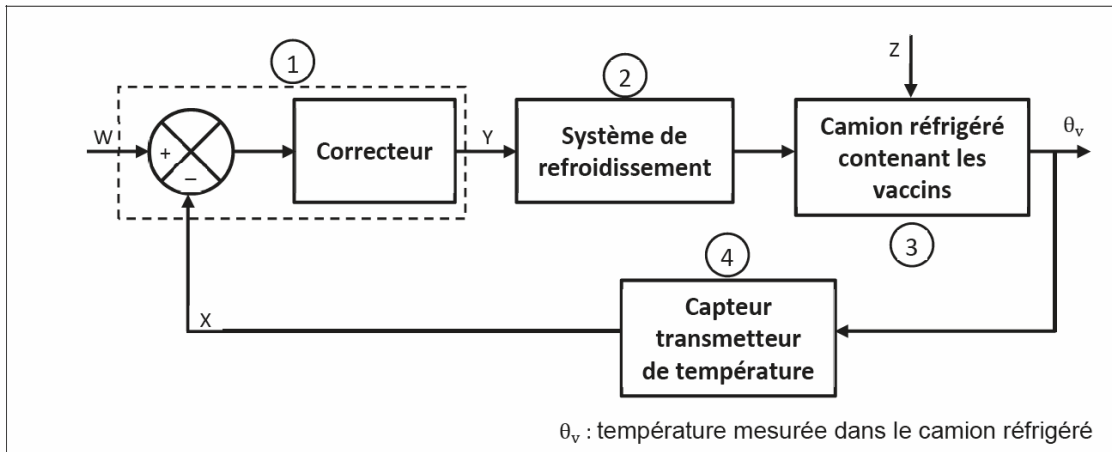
1

W

+

−

Correcteur

Y

2

Système de refroidissement

Z

Camion réfrigéré contenant les vaccins

$\theta_v$

3

4

X

Capteur transmetteur de température

$\theta_v$ : température mesurée dans le camion réfrigéré